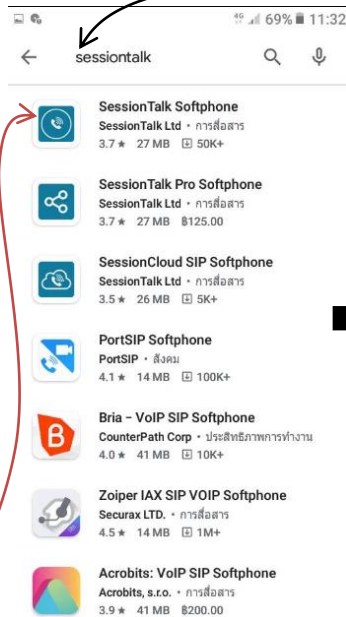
69% 11:32

sessiontalk

SessionTalk Softphone
SessionTalk Ltd • การสื่อสาร
3.7★ 27 MB 50K+

SessionTalk Pro Softphone
SessionTalk Ltd • การสื่อสาร
3.7★ 27 MB ฿125.00

SessionCloud SIP Softphone
SessionTalk Ltd • การสื่อสาร
3.5★ 26 MB 5K+

PortSIP Softphone
PortSIP • สังคม
4.1★ 14 MB 100K+

Bria - VoIP SIP Softphone
CounterPath Corp • ประสิทธิภาพการทำงาน
4.0★ 41 MB 10K+

Zoiper IAX SIP VOIP Softphone
Securax LTD. • การสื่อสาร
4.5★ 14 MB 1M+

Acrobits: VoIP SIP Softphone
Acrobits, s.r.o. • การสื่อสาร
3.9★ 41 MB ฿200.00